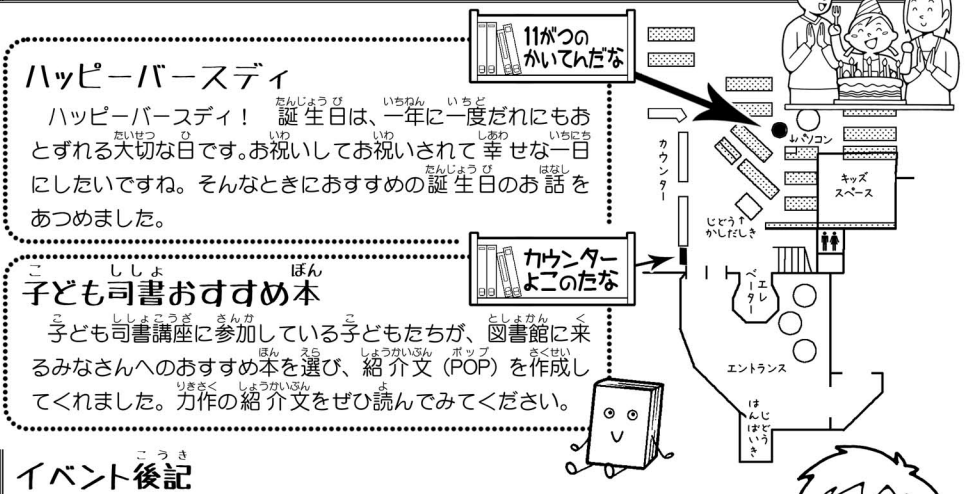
ハッピーバースディ

ハッピーバースディ！ 誕生日は、一年に一度だれにもおとずれる大切な日です。お祝いしてお祝いされて幸せな一日にしたいですね。そんなときにおすすめの誕生日のお話をあつめました。

11がつの かいてんだな

カウンター

パソコン

キッズスペース

じどう かしだしき

カウンター よこのたな

エレベーター

エントランス

はんじばいき

子ども司書おすすめ本

子ども司書講座に参加している子どもたちが、図書館に来るみなさんへのおすすめ本を選び、紹介文（POP）を作成してくれました。力作の紹介文をぜひ読んでみてください。

イベント後記